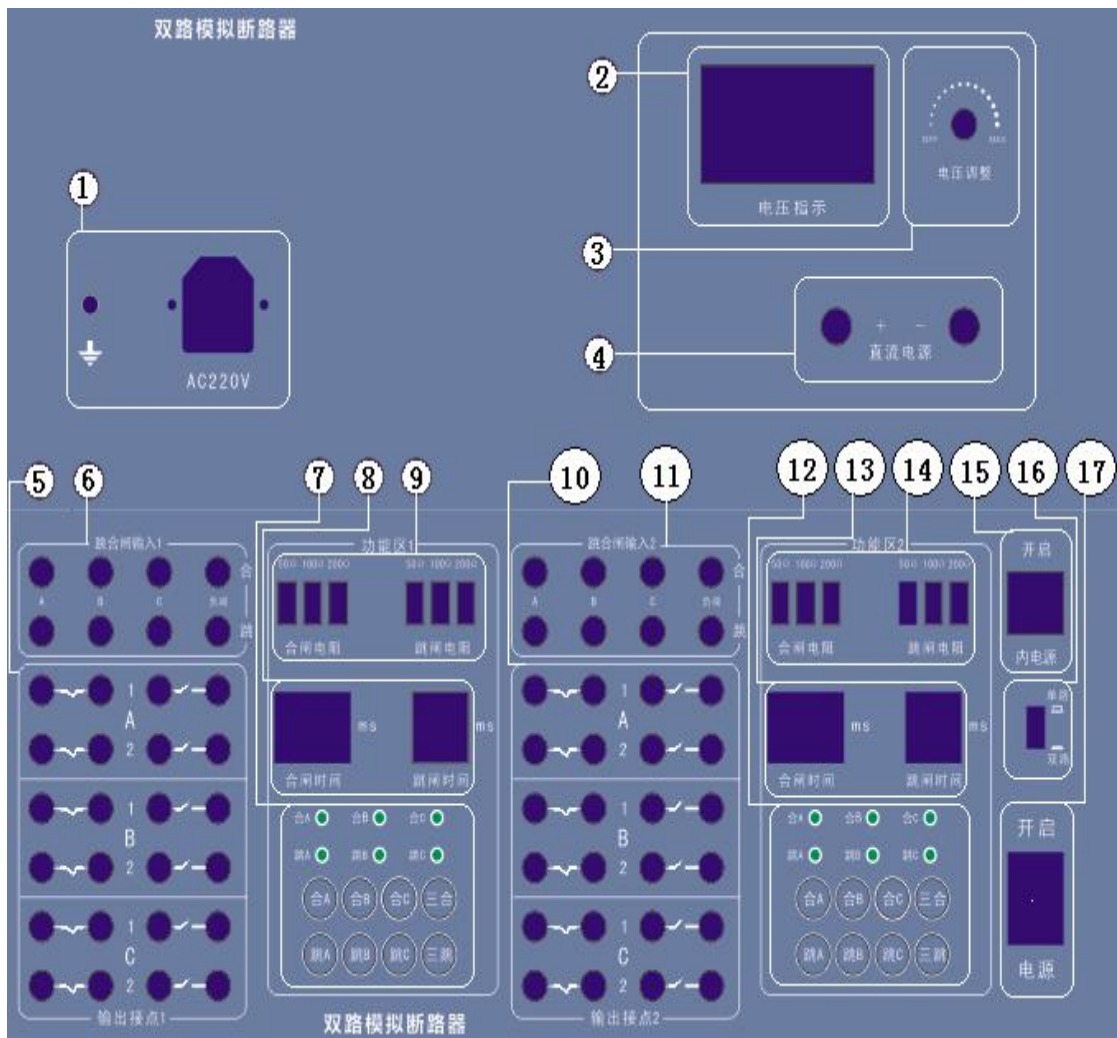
双路模拟断路器

2

电压指示

MIN MAX

电压调整

1

AC220V

3

4

+ −
直流电源

5 6 7 8 9 10 11 12 13 14 15 16 17

跳合闸输入1

合

A B C 负端

跳

1
A
2

1
B
2

1
C
2

输出接点1

功能区1

50Ω 100Ω 200Ω 50Ω 100Ω 200Ω

合闸电阻 跳闸电阻

ms ms

合闸时间 跳闸时间

合A 合B 合C

跳A 跳B 跳C

合A 合B 合C 三合

跳A 跳B 跳C 三跳

跳合闸输入2

合

A B C 负端

跳

1
A
2

1
B
2

1
C
2

输出接点2

功能区2

50Ω 100Ω 200Ω 50Ω 100Ω 200Ω

合闸电阻 跳闸电阻

ms ms

合闸时间 跳闸时间

合A 合B 合C

跳A 跳B 跳C

合A 合B 合C 三合

跳A 跳B 跳C 三跳

开启

内电源

单路

双路

开启

电源

双路模拟断路器